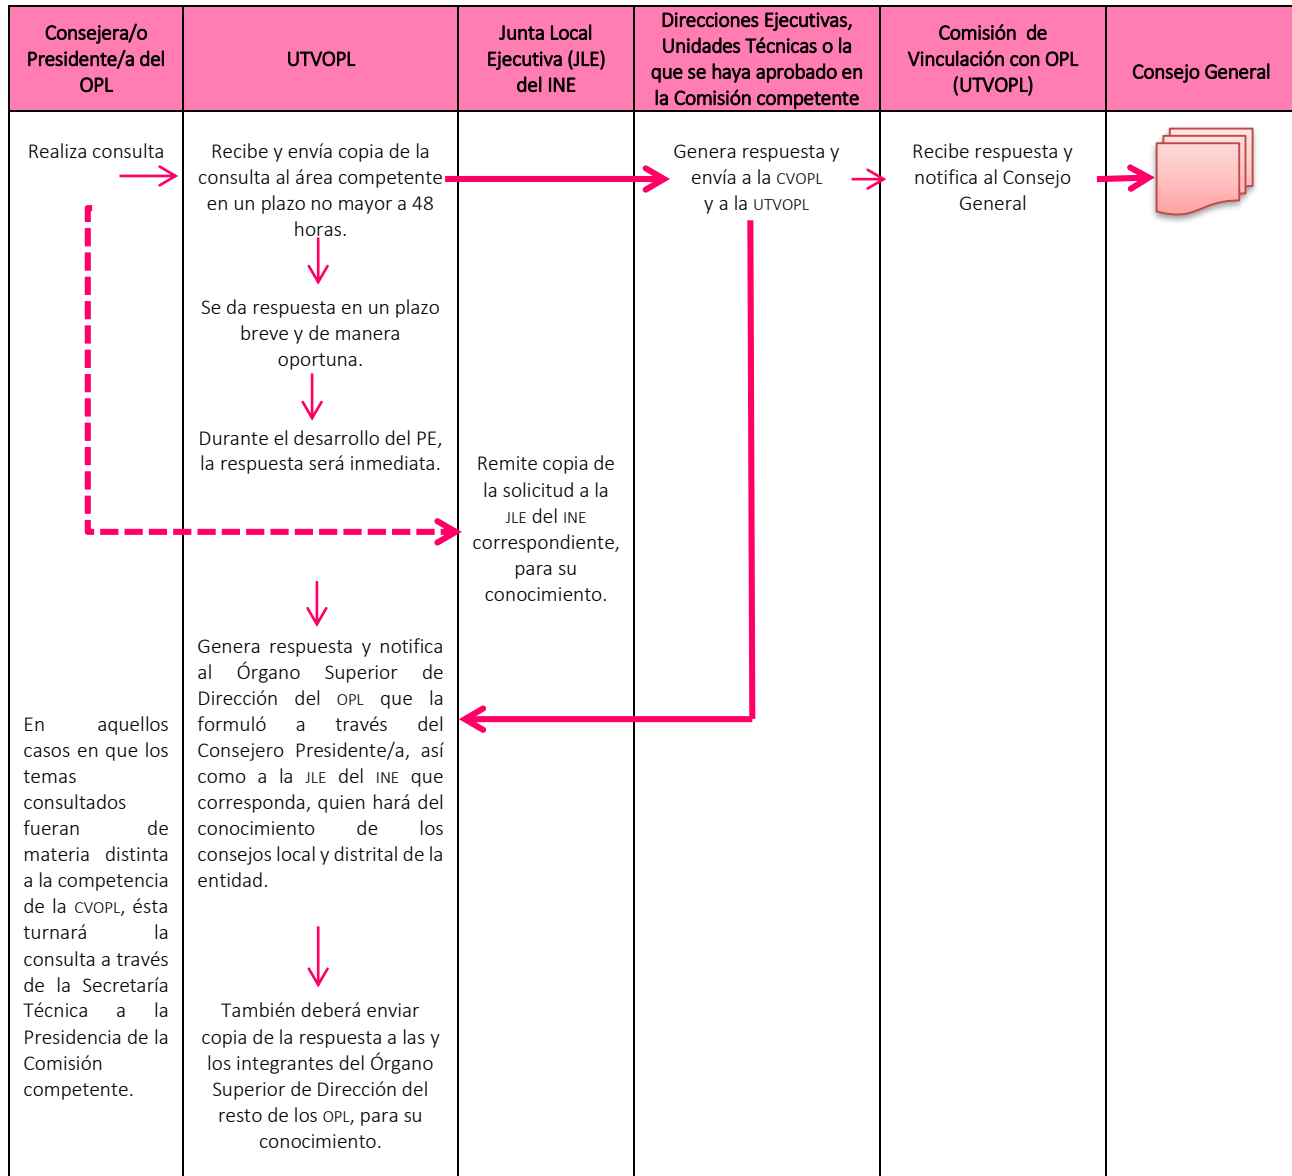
| Consejera/o Presidente/a del OPL | UTVOPL | Junta Local Ejecutiva (JLE) del INE | Direcciones Ejecutivas, Unidades Técnicas o la que se haya aprobado en la Comisión competente | Comisión de Vinculación con OPL (UTVOPL) | Consejo General |
|---|---|---|---|---|---|
| Realiza consulta | Recibe y envía copia de la consulta al área competente en un plazo no mayor a 48 horas. | | Genera respuesta y envía a la CVOPL y a la UTVOPL | Recibe respuesta y notifica al Consejo General | |
| | Se da respuesta en un plazo breve y de manera oportuna. | | | | |
| | Durante el desarrollo del PE, la respuesta será inmediata. | Remite copia de la solicitud a la JLE del INE correspondiente, para su conocimiento. | | | |
| En aquellos casos en que los temas consultados fueran de materia distinta a la competencia de la CVOPL, ésta turnará la consulta a través de la Secretaría Técnica a la Presidencia de la Comisión competente. | Genera respuesta y notifica al Órgano Superior de Dirección del OPL que la formuló a través del Consejero Presidente/a, así como a la JLE del INE que corresponda, quien hará del conocimiento de los consejos local y distrital de la entidad. | | | | |
| | También deberá enviar copia de la respuesta a las y los integrantes del Órgano Superior de Dirección del resto de los OPL, para su conocimiento. | | | | |